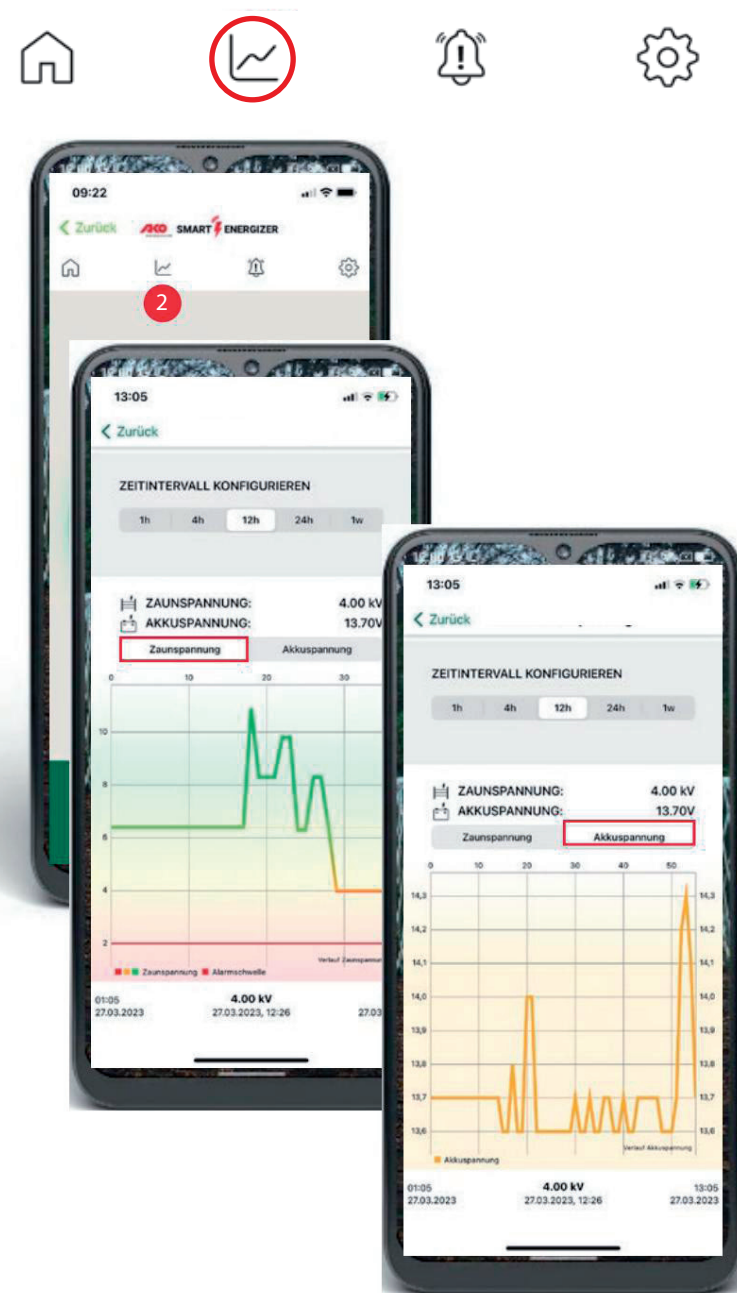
09:22

Zurück AKO SMART ENERGIZER

2

13:05

Zurück

ZEITINTERVALL KONFIGURIEREN

1h 4h 12h 24h 1w

ZAUNSPANNUNG: 4.00 kV
AKKUSPANNUNG: 13.70V

Zaunspannung Akkuspannung

0 10 20 30

10
8
6
4
2

Verlauf Zaunspannung

Zaunspannung Alarmschwelle

01:05
27.03.2023

4.00 kV
27.03.2023, 12:26

27.03

13:05

Zurück

ZEITINTERVALL KONFIGURIEREN

1h 4h 12h 24h 1w

ZAUNSPANNUNG: 4.00 kV
AKKUSPANNUNG: 13.70V

Zaunspannung Akkuspannung

0 10 20 30 40 50

14,3
14,2
14,1
14,0
13,9
13,8
13,7
13,6

Verlauf Akkuspannung

Akkuspannung

01:05
27.03.2023

4.00 kV
27.03.2023, 12:26

13:05
27.03.2023